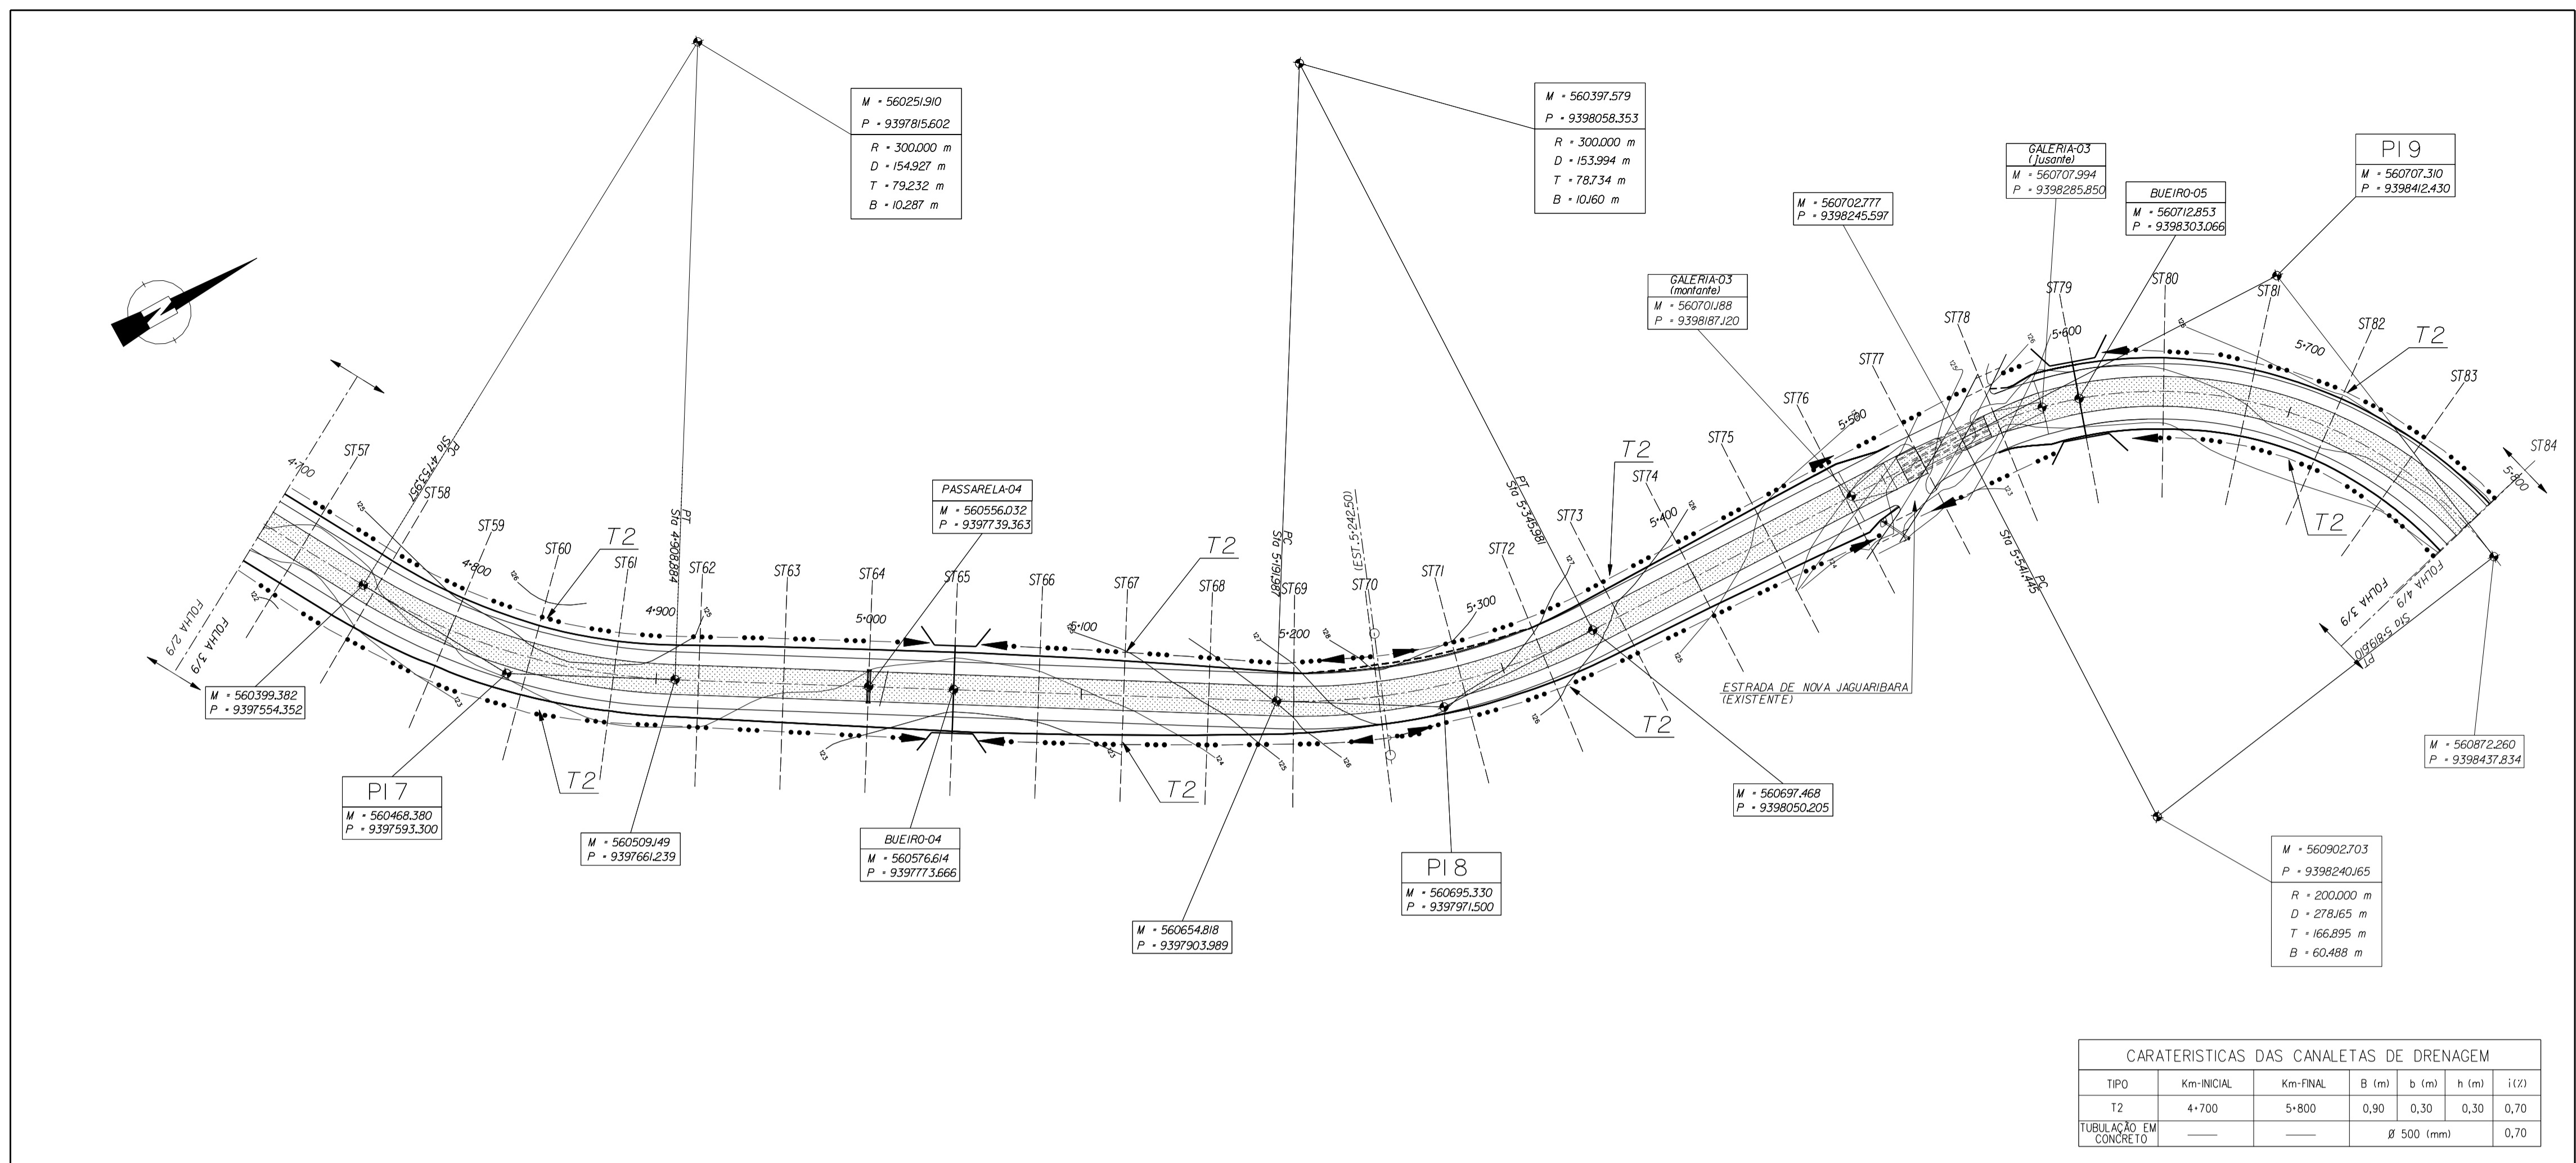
M = 560251.910
P = 9397815.602
R = 300.000 m
D = 154.927 m
T = 79.232 m
B = 10.287 m

M = 560397.579
P = 9398058.353
R = 300.000 m
D = 153.994 m
T = 78.734 m
B = 10.160 m

PI 9
M = 560707.310
P = 9398412.430

GALERIA-03 (Jusante)
M = 560707.994
P = 9398285.850

BUEIRO-05
M = 560712.853
P = 9398303.066

M = 560702.777
P = 9398245.597

GALERIA-03 (montante)
M = 560701.188
P = 9398187.120

ST57 ST58 ST59 ST60 ST61 ST62 ST63 ST64 ST65 ST66 ST67 ST68 ST69 ST70 ST71 ST72 ST73 ST74 ST75 ST76 ST77 ST78 ST79 ST80 ST81 ST82 ST83 ST84

4+700 4+800 4+900 5+000 5+100 5+200 5+300 5+400 5+500 5+600 5+700 5+800

T2 T2 T2 T2 T2 T2 T2 T2 T2

PC Sta 4+753.957
PT Sta 4+908.884
PC Sta 5+191.987
PT Sta 5+345.981
PC Sta 5+541.445
PT Sta 5+819.610
(EST. 5+242.50)

FOLHA 2/9
FOLHA 3/9
FOLHA 3/9
FOLHA 4/9

PASSARELA-04
M = 560556.032
P = 9397739.363

M = 560399.382
P = 9397554.352

PI 7
M = 560468.380
P = 9397593.300

M = 560509.149
P = 9397661.239

BUEIRO-04
M = 560576.614
P = 9397773.666

M = 560654.818
P = 9397903.989

PI 8
M = 560695.330
P = 9397971.500

M = 560697.468
P = 9398050.205

ESTRADA DE NOVA JAGUARIBARA (EXISTENTE)

M = 560872.260
P = 9398437.834

M = 560902.703
P = 9398240.165
R = 200.000 m
D = 278.165 m
T = 166.895 m
B = 60.488 m

CARATERISTICAS DAS CANALETAS DE DRENAGEM

| TIPO | Km-INICIAL | Km-FINAL | B (m) | b (m) | h (m) | i(%) |
|---|---|---|---|---|---|---|
| T2 | 4+700 | 5+800 | 0,90 | 0,30 | 0,30 | 0,70 |
| TUBULAÇÃO EM CONCRETO | —— | —— | Ø 500 (mm) | | | 0,70 |